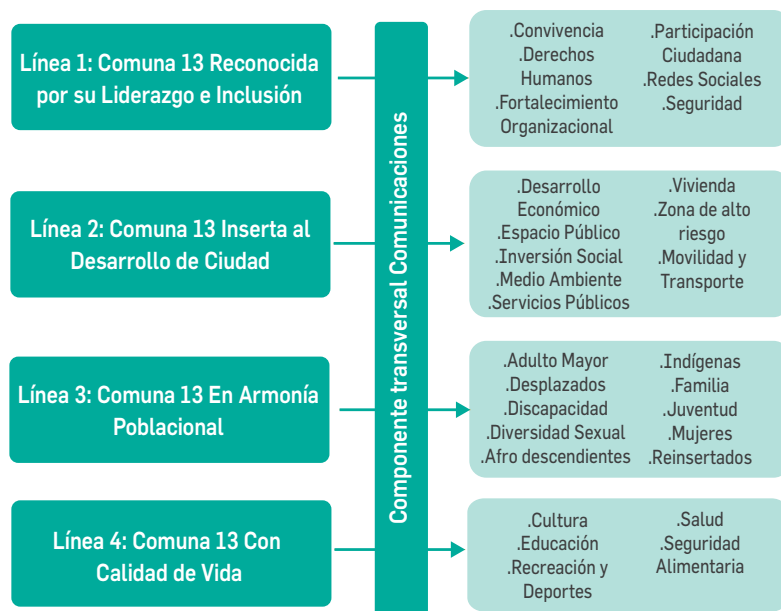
Línea 1: Comuna 13 Reconocida por su Liderazgo e Inclusión

Línea 2: Comuna 13 Inserta al Desarrollo de Ciudad

Línea 3: Comuna 13 En Armonía Poblacional

Línea 4: Comuna 13 Con Calidad de Vida

Componente transversal Comunicaciones

.Convivencia
.Derechos Humanos
.Fortalecimiento Organizacional

.Participación Ciudadana
.Redes Sociales
.Seguridad

.Desarrollo Económico
.Espacio Público
.Inversión Social
.Medio Ambiente
.Servicios Públicos

.Vivienda
.Zona de alto riesgo
.Movilidad y Transporte

.Adulto Mayor
.Desplazados
.Discapacidad
.Diversidad Sexual
.Afro descendientes

.Indígenas
.Familia
.Juventud
.Mujeres
.Reinsertados

.Cultura
.Educación
.Recreación y Deportes

.Salud
.Seguridad Alimentaria